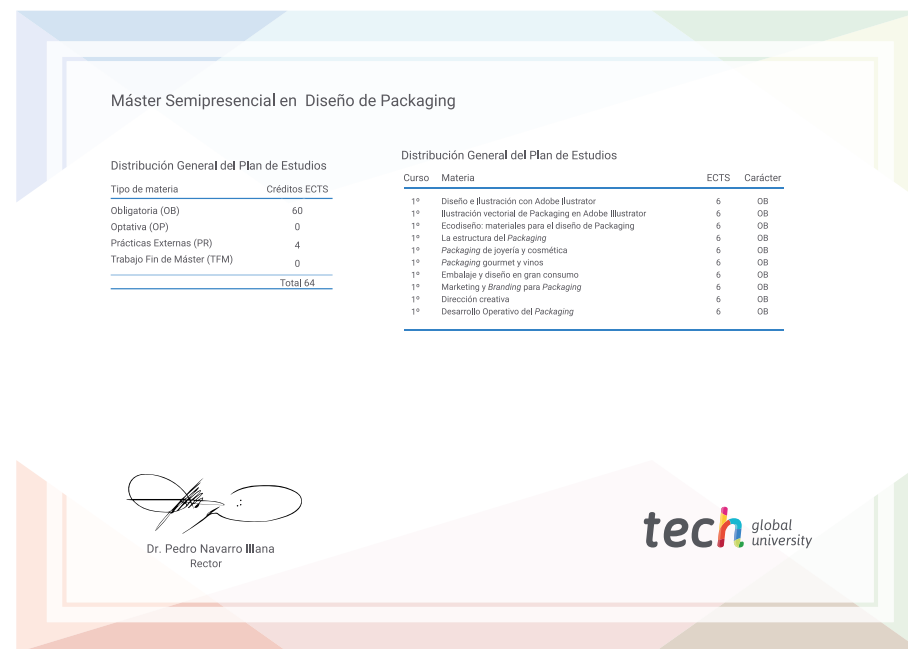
Máster Semipresencial en Diseño de Packaging

Distribución General del Plan de Estudios

| Tipo de materia | Créditos ECTS |
|---|---|
| Obligatoria (OB) | 60 |
| Optativa (OP) | 0 |
| Prácticas Externas (PR) | 4 |
| Trabajo Fin de Máster (TFM) | 0 |
| | Total 64 |

Distribución General del Plan de Estudios

| Curso | Materia | ECTS | Carácter |
|---|---|---|---|
| 1º | Diseño e Ilustración con Adobe Ilustrator | 6 | OB |
| 1º | Ilustración vectorial de Packaging en Adobe Illustrator | 6 | OB |
| 1º | Ecodiseño: materiales para el diseño de Packaging | 6 | OB |
| 1º | La estructura del Packaging | 6 | OB |
| 1º | Packaging de joyería y cosmética | 6 | OB |
| 1º | Packaging gourmet y vinos | 6 | OB |
| 1º | Embalaje y diseño en gran consumo | 6 | OB |
| 1º | Marketing y Branding para Packaging | 6 | OB |
| 1º | Dirección creativa | 6 | OB |
| 1º | Desarrollo Operativo del Packaging | 6 | OB |

Dr. Pedro Navarro Illana
Rector

tech global university